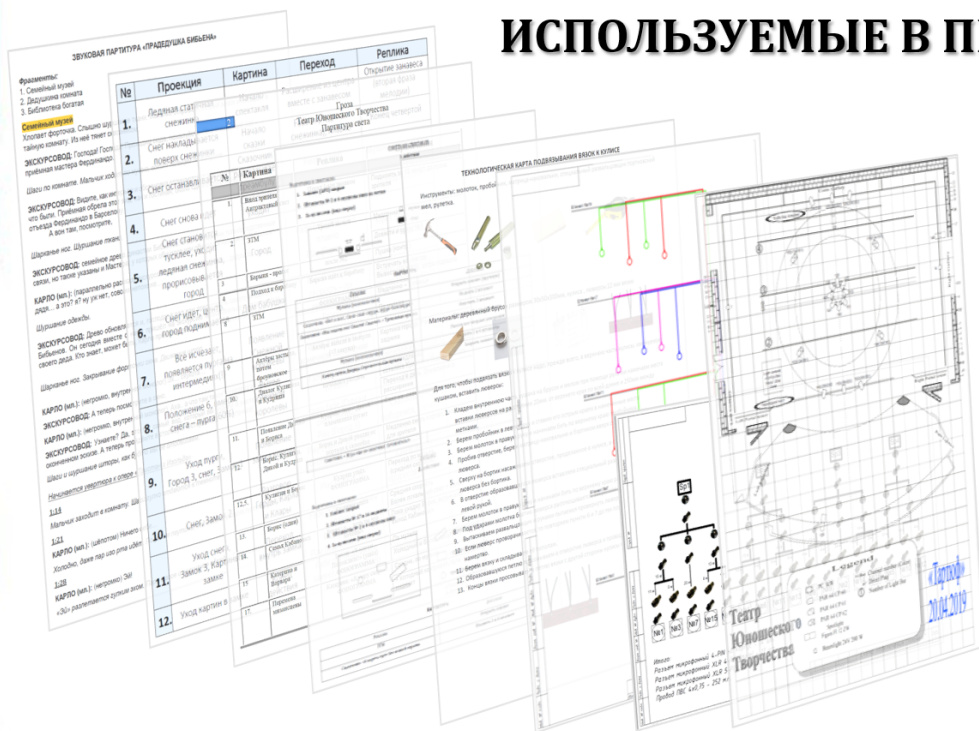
ИСПОЛЬЗУЕМЫЕ В П

ЗВУКОВАЯ ПАРТИТУРА «ПРАДЕДУШКА БИБЬЕНА»

Фрагменты:
1. Семейный музей
2. Дедушкина комната
3. Библиотека богатая

Семейный музей

ЭКСКУРСОВОД:

ЭКСКУРСОВОД:

ЭКСКУРСОВОД:

КАРЛО (мл.):

ЭКСКУРСОВОД:

КАРЛО (мл.):

ЭКСКУРСОВОД:

КАРЛО (мл.):

| № | Проекция | Картина | Переход | Реплика |
|---|---|---|---|---|
| 1. | Ледяная ст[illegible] снежин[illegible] | | | Открытие занавеса |
| 2. | Снег наклад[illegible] поверх сне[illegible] | | | |
| 3. | Снег останавл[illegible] | | | |
| 4. | Снег снова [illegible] | | | |
| 5. | Снег станов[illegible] тусклее, ус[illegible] ледяная снеж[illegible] прорисовы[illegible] город | | | |
| 6. | Снег идет, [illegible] город подним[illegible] | | | |
| 7. | Все исчез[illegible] появляется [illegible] интермеди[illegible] | | | |
| 8. | Положение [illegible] снега – пурга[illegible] | | | |
| 9. | Уход пург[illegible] Город 3, снег, 3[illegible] | | | |
| 10. | Снег, Замо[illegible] | | | |
| 11. | Уход снег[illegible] Замок 3, Карт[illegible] замке | | | |
| 12. | Уход картин в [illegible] | | | |

Театр Юношеского Творчества
Партитура света

Гроза

| № | Картина |
|---|---|
| 1. | Ваза третьего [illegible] |
| 2. | ХТМ |
| 3. | Бориска – про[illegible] |
| 4. | Подход к Бори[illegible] |
| 5. | ХТМ |
| 6. | |
| 7. | |
| 8. | |
| 9. | Акубры вист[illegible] |
| 10. | Диалог Кулиг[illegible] |
| 11. | Появление Ди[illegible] |
| 12. | Борис. Кулиги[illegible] Дикой и Кудр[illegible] |
| 12.5 | Кулигин и Бор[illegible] |
| 13. | Борис (один) |
| 14. | Сцена Кабани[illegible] |
| 15. | Катерина и Варвара |
| 17. | Перемена |

ТЕХНОЛОГИЧЕСКАЯ КАРТА ПОДВЯЗЫВАНИЯ ВЯЗОК К КУЛИСЕ

Инструменты: молоток, пробой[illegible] вес, рулетка.

Материалы: деревянный брус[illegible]

Для того, чтобы подвязать вязк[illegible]

№1 №3 №7 №11 №15

«Тартюф»
20.04.2019

Театр Юношеского Творчества